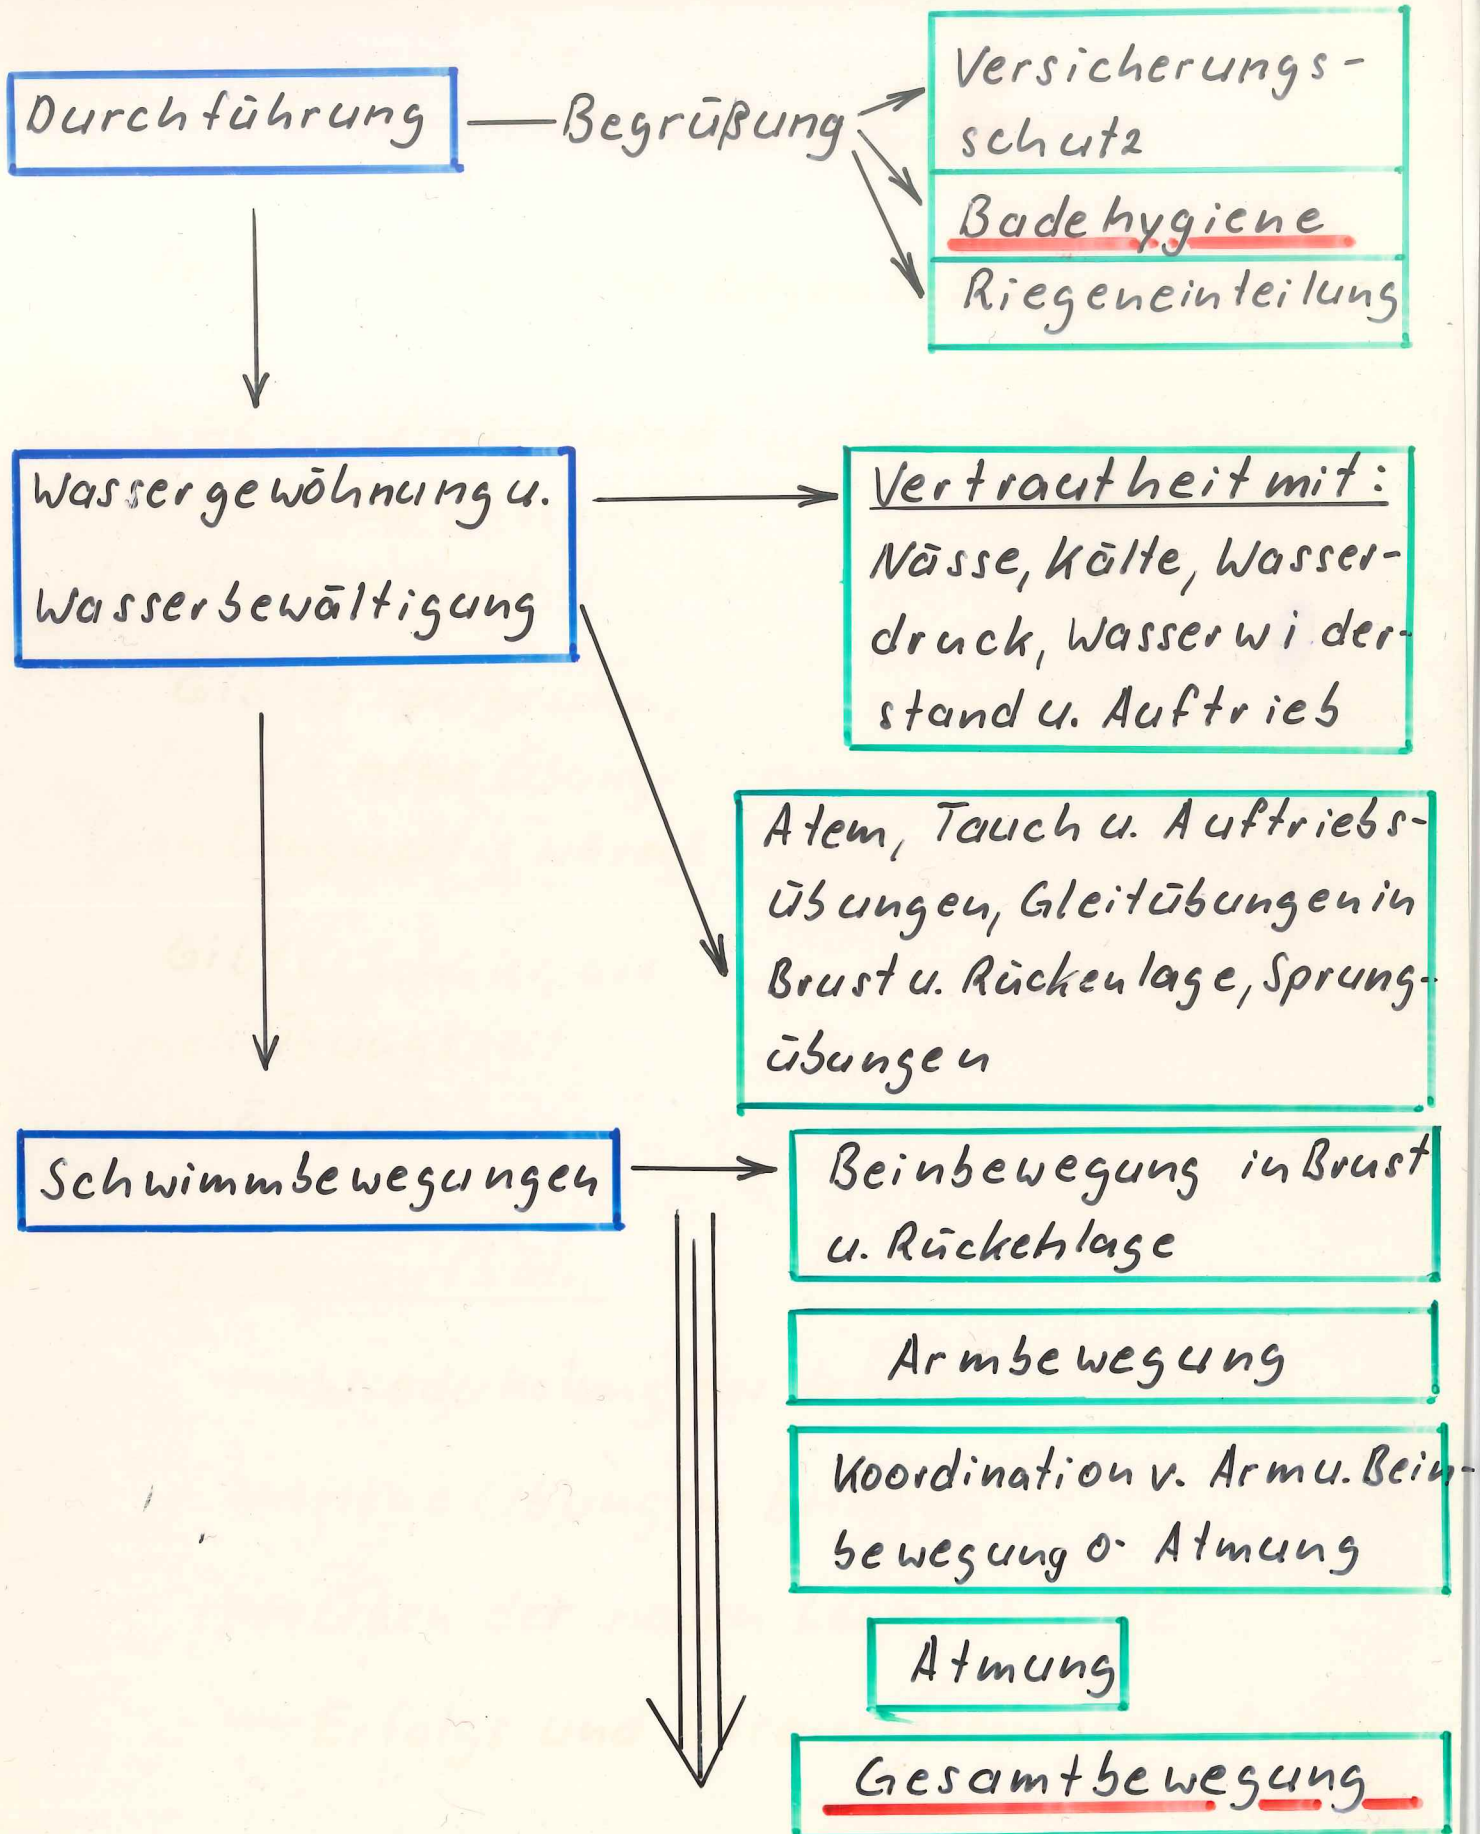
Durchführung

Begrüßung

Versicherungsschutz

Badehygiene

Riegeneinteilung

Wassergewöhnung u. Wasserbewältigung

Vertrautheit mit:
Nässe, Kälte, Wasserdruck, Wasserwiderstand u. Auftrieb

Atem, Tauch u. Auftriebsübungen, Gleitübungen in Brust u. Rückenlage, Sprungübungen

Schwimmbewegungen

Beinbewegung in Brust u. Rückenlage

Armbewegung

Koordination v. Arm u. Beinbewegung o. Atmung

Atmung

Gesamtbewegung